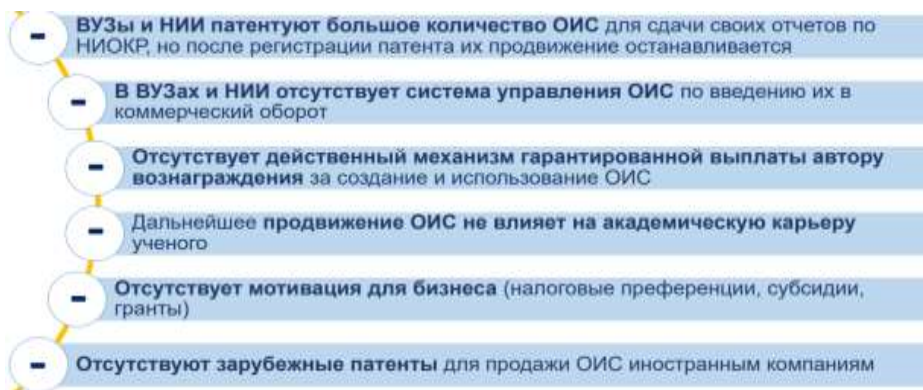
- ВУЗы и НИИ патентуют большое количество ОИС для сдачи своих отчетов по НИОКР, но после регистрации патента их продвижение останавливается

- В ВУЗах и НИИ отсутствует система управления ОИС по введению их в коммерческий оборот

- Отсутствует действенный механизм гарантированной выплаты автору вознаграждения за создание и использование ОИС

- Дальнейшее продвижение ОИС не влияет на академическую карьеру ученого

- Отсутствует мотивация для бизнеса (налоговые преференции, субсидии, гранты)

- Отсутствуют зарубежные патенты для продажи ОИС иностранным компаниям